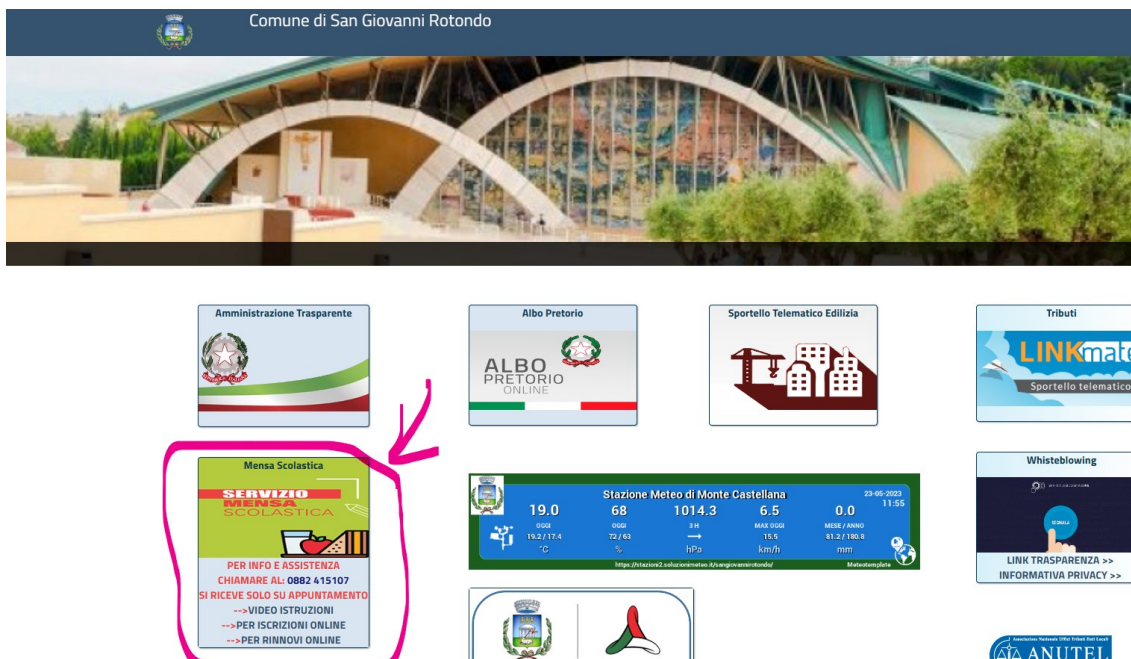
Comune di San Giovanni Rotondo

Amministrazione Trasparente

Albo Pretorio

ALBO PRETORIO ONLINE

Sportello Telematico Edilizia

Tributi

LINKmate

Sportello telematico

Mensa Scolastica

SERVIZIO MENSA SCOLASTICA

PER INFO E ASSISTENZA
CHIAMARE AL: 0882 415107
SI RICEVE SOLO SU APPUNTAMENTO
-->VIDEO ISTRUZIONI
-->PER ISCRIZIONI ONLINE
-->PER RINNOVI ONLINE

Stazione Meteo di Monte Castellana

23-05-2023
11:55

| 19.0 | 68 | 1014.3 | 6.5 | 0.0 |
|---|---|---|---|---|
| OGGI | OGGI | 3 H | MAX OGGI | MESE / ANNO |
| 19.2 / 17.4 | 72 / 63 | ⟶ | 15.5 | 81.2 / 180.8 |
| °C | % | hPa | km/h | mm |

https://stazione2.soluzionimeteo.it/sangiovannirotondo/

Meteotemplate

Whisteblowing

SEGNALA

LINK TRASPARENZA >>
INFORMATIVA PRIVACY >>

ANUTEL